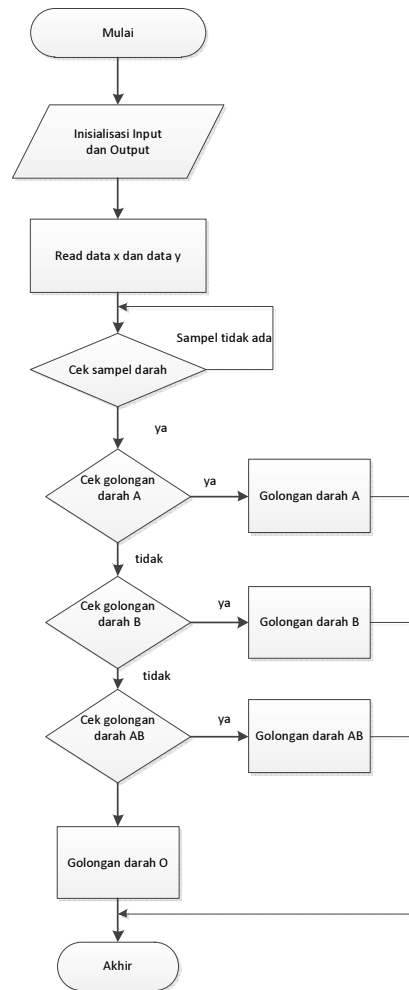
Mulai

Inisialisasi Input dan Output

Read data x dan data y

Sampel tidak ada

Cek sampel darah

ya

Cek golongan darah A

ya

Golongan darah A

tidak

Cek golongan darah B

ya

Golongan darah B

tidak

Cek golongan darah AB

ya

Golongan darah AB

Golongan darah O

Akhir